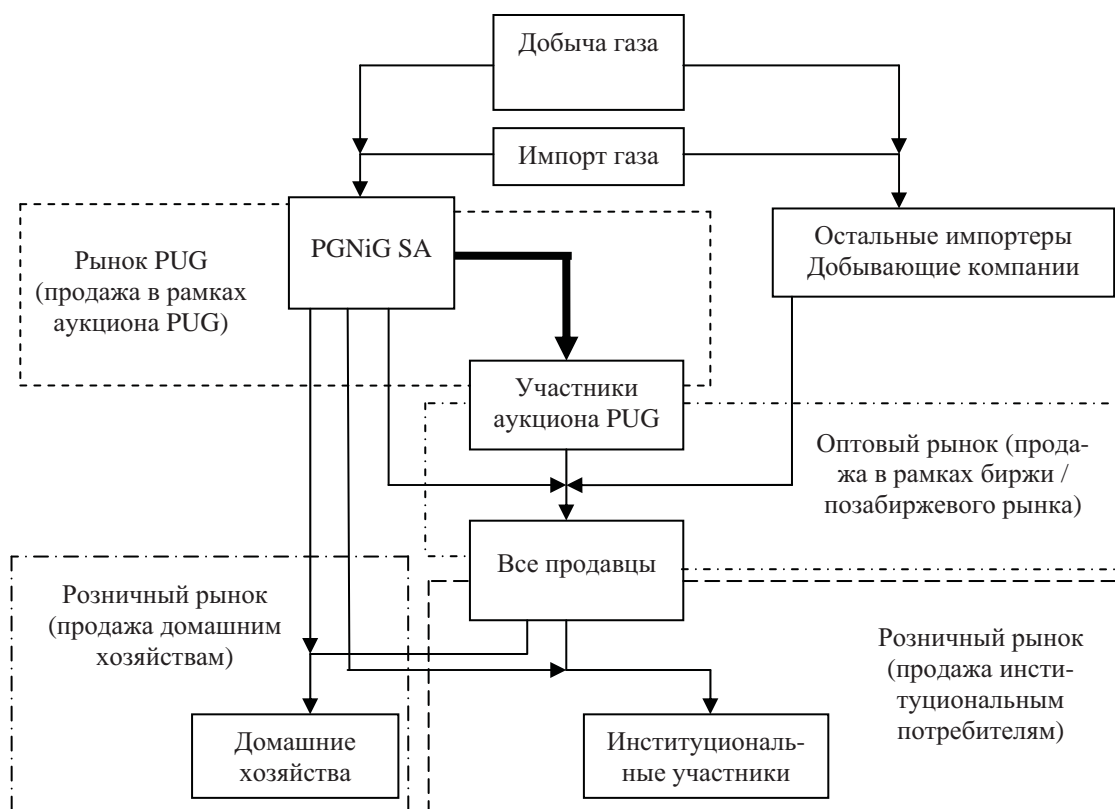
Добыча газа

Импорт газа

Рынок PUG (продажа в рамках аукциона PUG)

PGNiG SA

Остальные импортеры Добывающие компании

Участники аукциона PUG

Оптовый рынок (продажа в рамках биржи / позабиржевого рынка)

Все продавцы

Розничный рынок (продажа домашним хозяйствам)

Розничный рынок (продажа институциональным потребителям)

Домашние хозяйства

Институциональные участники